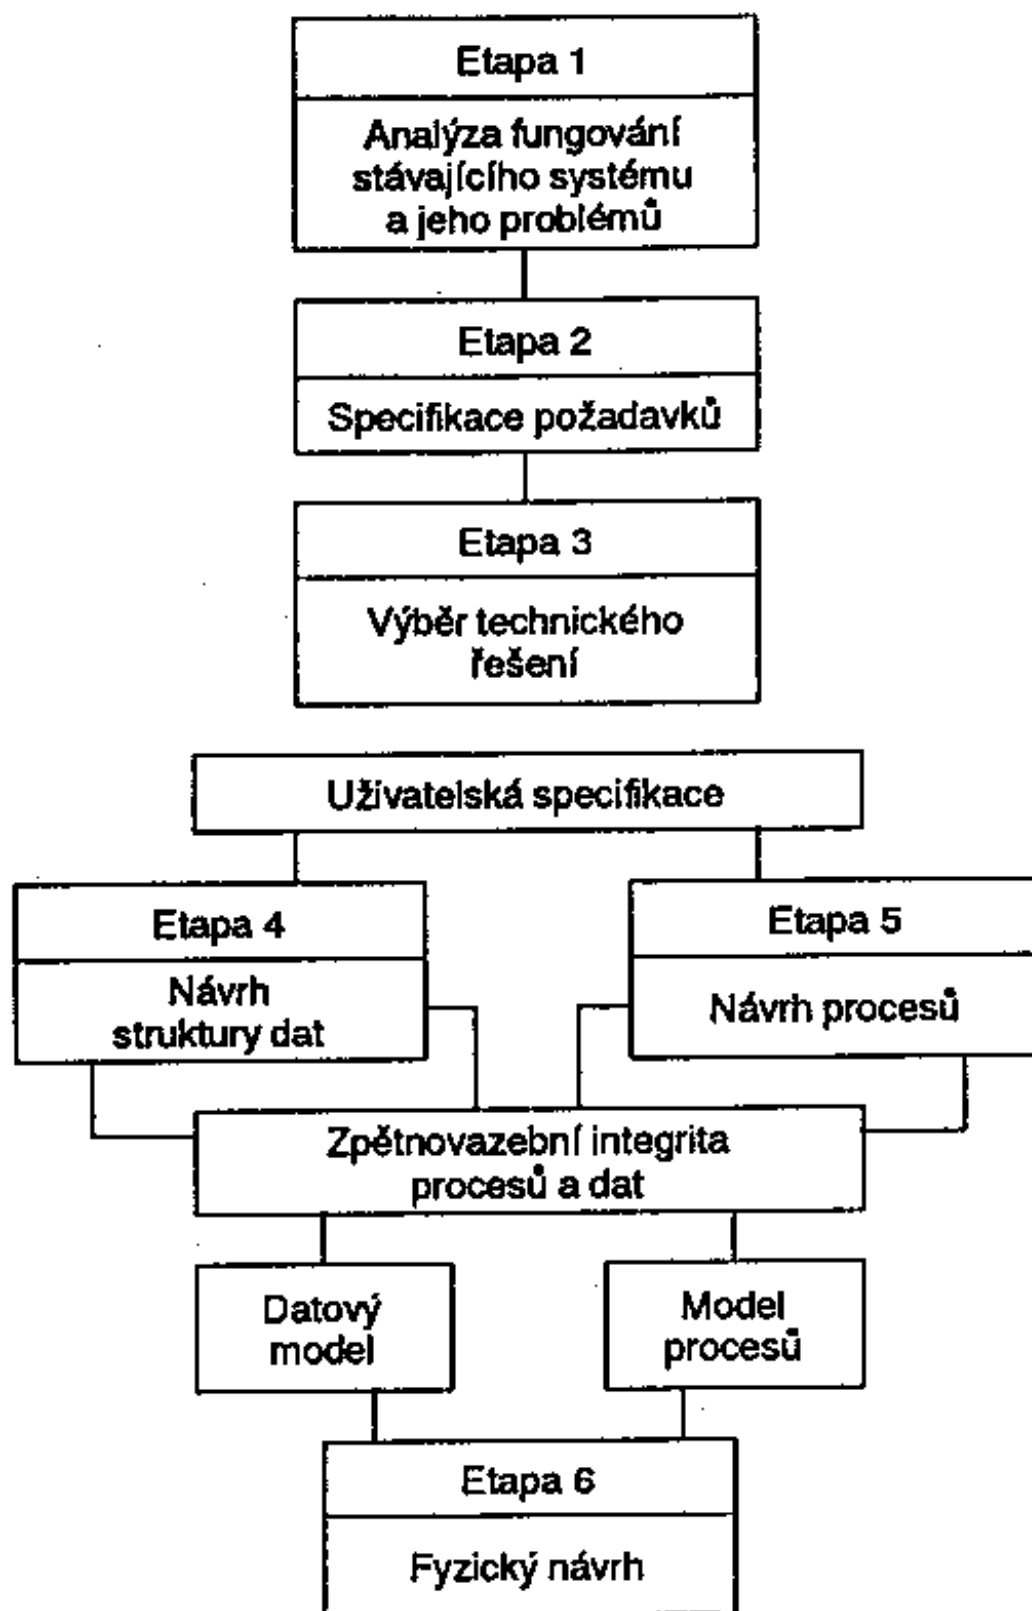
Etapa 1

Analýza fungování stávajícího systému a jeho problémů

Etapa 2

Specifikace požadavků

Etapa 3

Výběr technického řešení

Uživatelská specifikace

Etapa 4

Návrh struktury dat

Etapa 5

Návrh procesů

Zpětnovazební integrita procesů a dat

Datový model

Model procesů

Etapa 6

Fyzický návrh